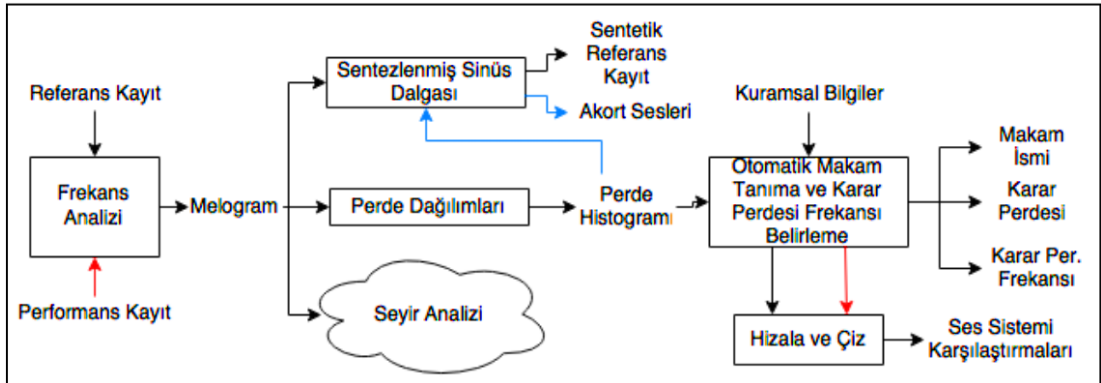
Referans Kayıt

Frekans Analizi

Performans Kayıt

Melogram

Sentezlenmiş Sinüs Dalgası

Sentetik Referans Kayıt

Akort Sesleri

Perde Dağılımları

Perde Histogramı

Seyir Analizi

Kuramsal Bilgiler

Otomatik Makam Tanıma ve Karar Perdesi Frekansı Belirleme

Makam İsmi

Karar Perdesi

Karar Per. Frekansı

Hizala ve Çiz

Ses Sistemi Karşılaştırmaları